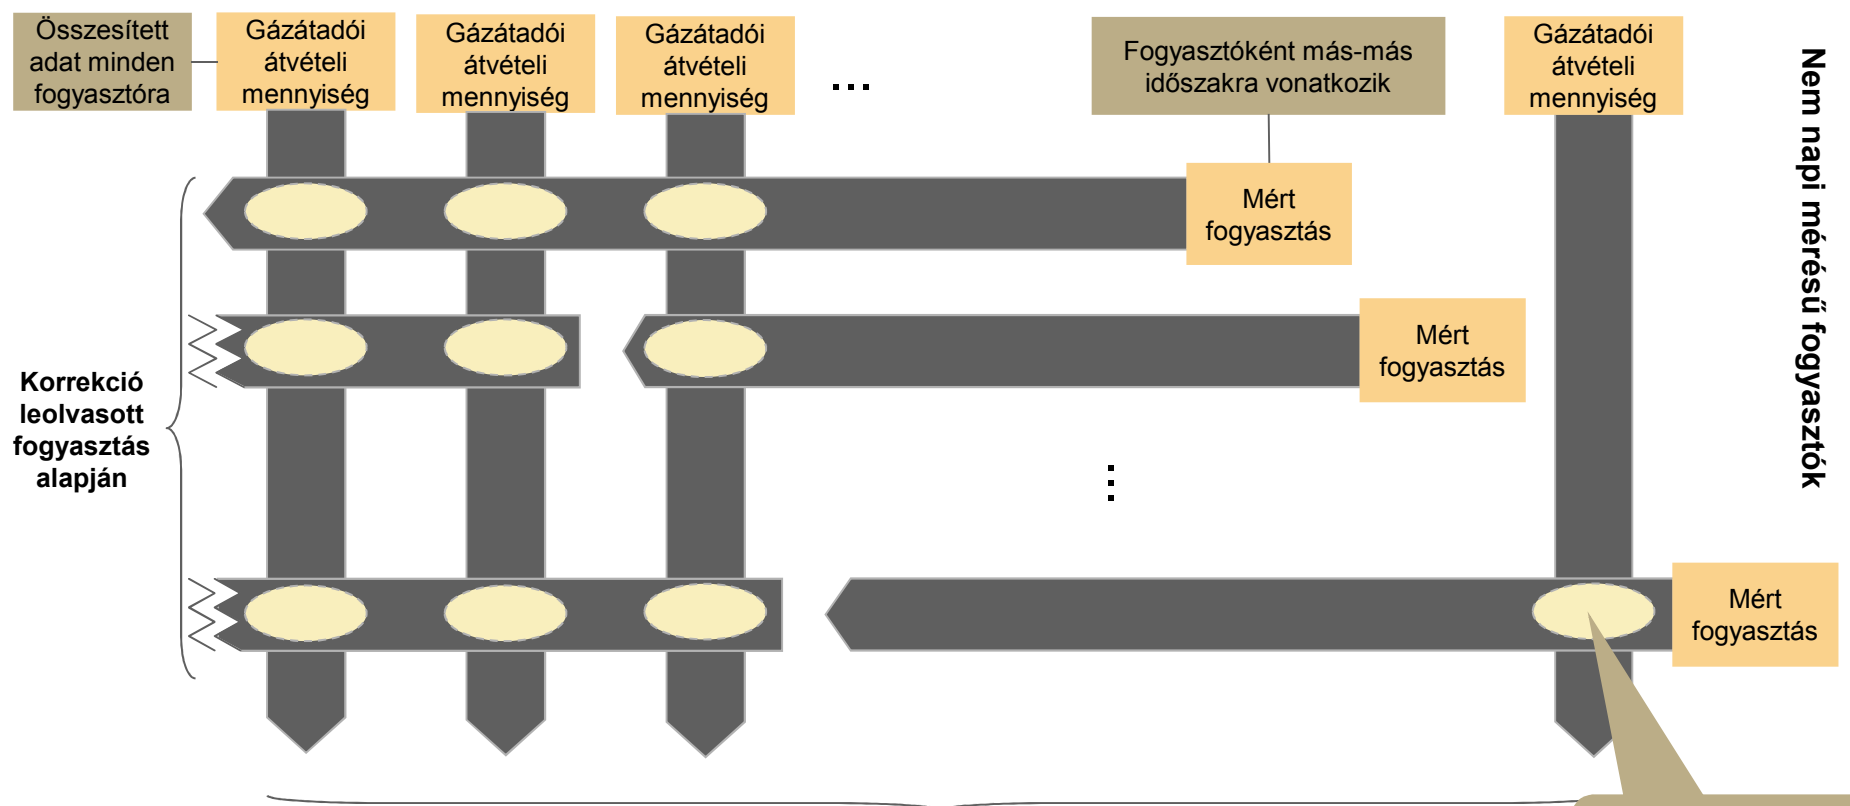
Összesített adat minden fogyasztóra

Gázátadói átvételi mennyiség

Gázátadói átvételi mennyiség

Gázátadói átvételi mennyiség

...

Fogyasztóként más-más időszakra vonatkozik

Gázátadói átvételi mennyiség

Nem napi mérésű fogyasztók

Mért fogyasztás

Mért fogyasztás

Korrekció leolvasott fogyasztás alapján

⋮

Mért fogyasztás